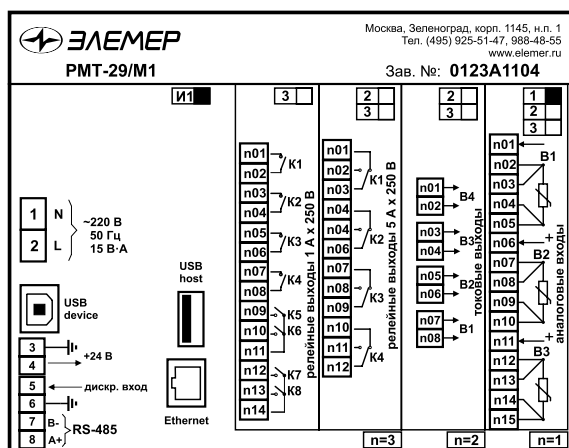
ЭЛЕМЕР

Москва, Зеленоград, корп. 1145, н.п. 1
Тел. (495) 925-51-47, 988-48-55
www.elemer.ru

РМТ-29/М1

Зав. №: 0123A1104

И1

1 N
2 L
~220 В
50 Гц
15 В·А

USB device

USB host

3
4
+24 В

5
дискр. вход
6

7 B-
8 A+
RS-485

Ethernet

3

n01
n02
K1
n03
n04
K2
n05
n06
K3
n07
n08
K4
n09
n10
n11
K5
K6
n12
n13
n14
K7
K8
релейные выходы 1 А х 250 В

n=3

2
3

n01
n02
n03
K1
n04
n05
n06
K2
n07
n08
n09
K3
n10
n11
n12
K4
релейные выходы 5 А х 250 В

2
3

n01
n02
B4
n03
n04
B3
n05
n06
B2
n07
n08
B1
токовые выходы

n=2

1
2
3

n01
n02
B1
n03
n04
n05
n06
+
n07
B2
n08
n09
n10
n11
+
n12
B3
n13
n14
n15
аналоговые входы

n=1